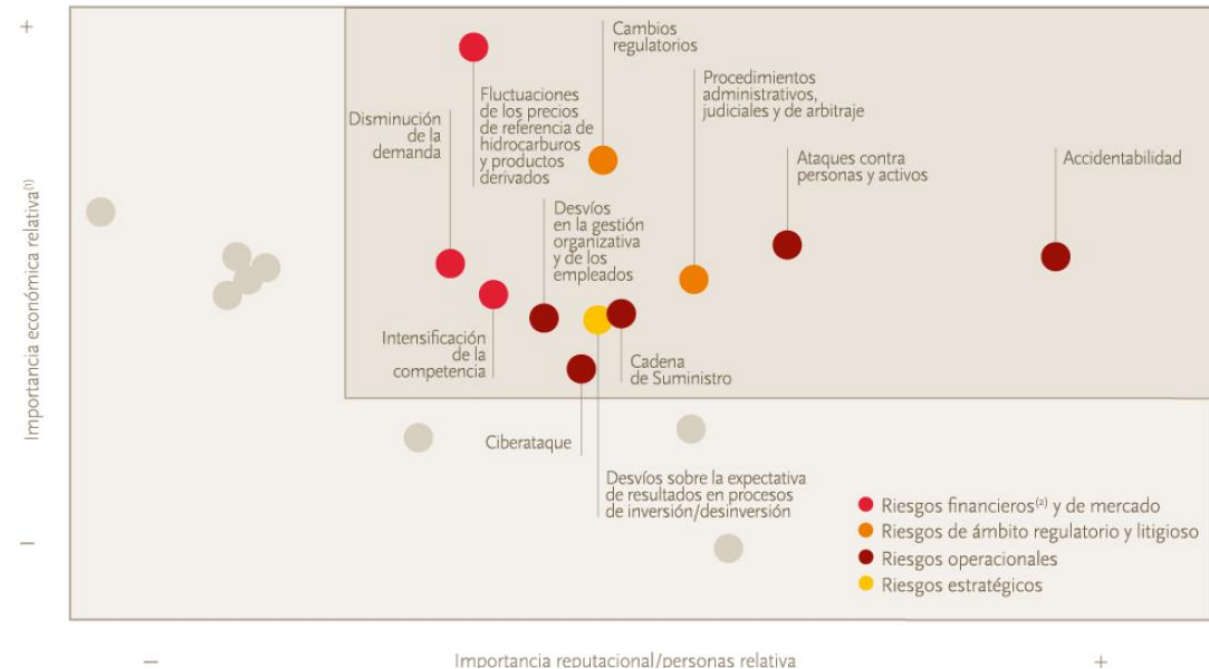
+

Cambios regulatorios

Fluctuaciones de los precios de referencia de hidrocarburos y productos derivados

Procedimientos administrativos, judiciales y de arbitraje

Disminución de la demanda

Ataques contra personas y activos

Accidentabilidad

Desvíos en la gestión organizativa y de los empleados

Importancia económica relativa$^{(1)}$

Intensificación de la competencia

Cadena de Suministro

Ciberataque

Desvíos sobre la expectativa de resultados en procesos de inversión/desinversión

Riesgos financieros$^{(2)}$ y de mercado
Riesgos de ámbito regulatorio y litigioso
Riesgos operacionales
Riesgos estratégicos

–

–

Importancia reputacional/personas relativa

+